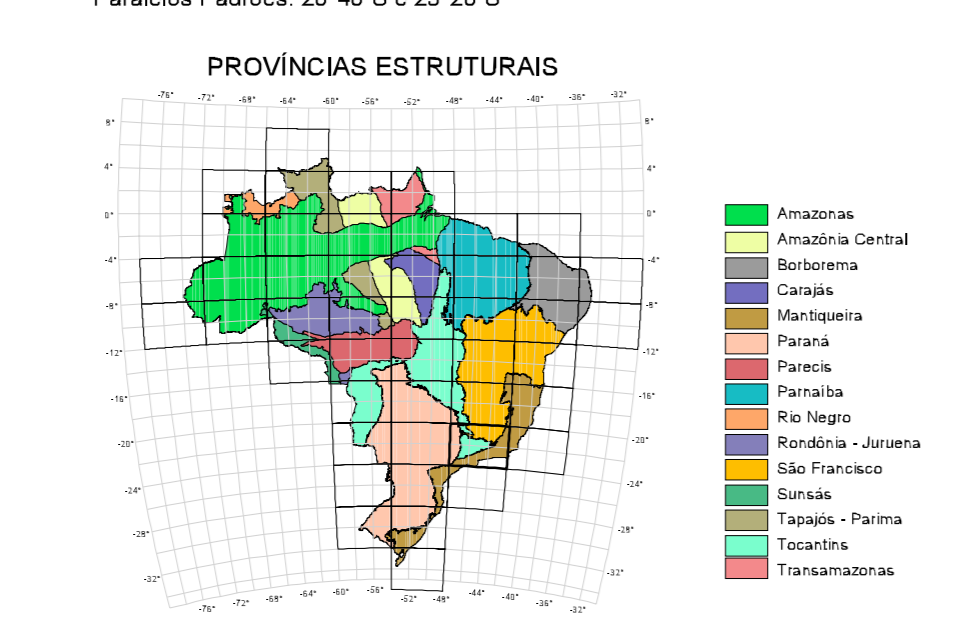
Paralelos Padrões: 20°40'S e 25°20'S

PROVÍNCIAS ESTRUTURAIS

-76° -72° -68° -64° -60° -56° -52° -48° -44° -40° -36° -32°

8° 4° 0° -4° -8° -12° -16° -20° -24° -28° -32°

8° 4° 0° -4° -8° -12° -16° -20° -24° -28° -32°

-76° -72° -68° -64° -60° -56° -52° -48° -44° -40° -36° -32°

Amazonas
Amazônia Central
Borborema
Carajás
Mantiqueira
Paraná
Parecis
Parnaíba
Rio Negro
Rondônia - Juruena
São Francisco
Sunsás
Tapajós - Parima
Tocantins
Transamazonas